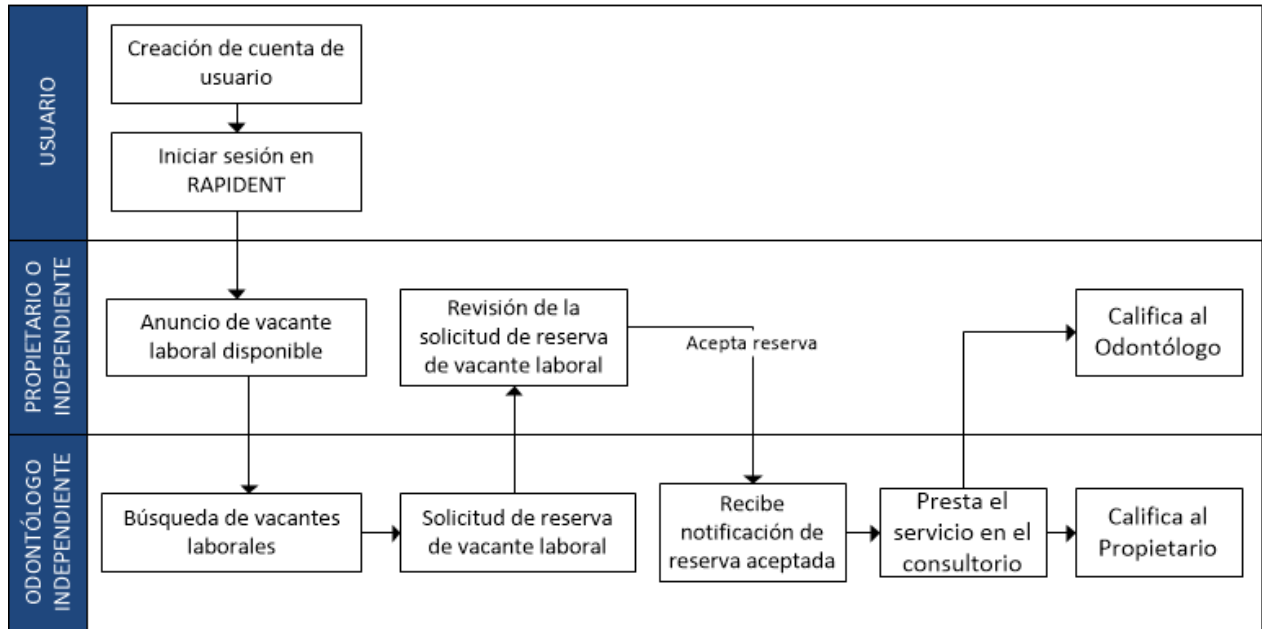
USUARIO

Creación de cuenta de usuario

Iniciar sesión en RAPIDENT

PROPIETARIO O INDEPENDIENTE

Anuncio de vacante laboral disponible

Revisión de la solicitud de reserva de vacante laboral

Acepta reserva

Califica al Odontólogo

ODONTÓLOGO INDEPENDIENTE

Búsqueda de vacantes laborales

Solicitud de reserva de vacante laboral

Recibe notificación de reserva aceptada

Presta el servicio en el consultorio

Califica al Propietario